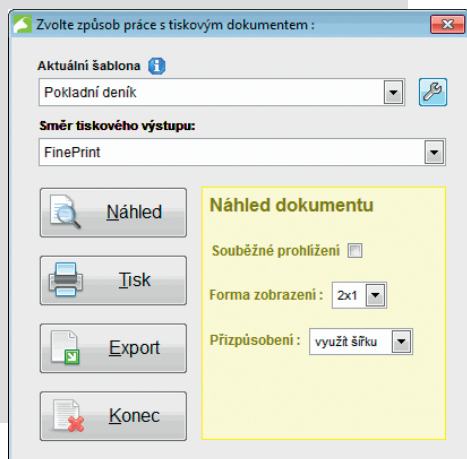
Zvolte způsob práce s tiskovým dokumentem :

Aktuální šablona

Pokladní deník

Směr tiskového výstupu:

FinePrint

Náhled

Tisk

Export

Konec

Náhled dokumentu

Souběžné prohlížení

Forma zobrazení : 2x1

Přizpůsobení : využít šířku